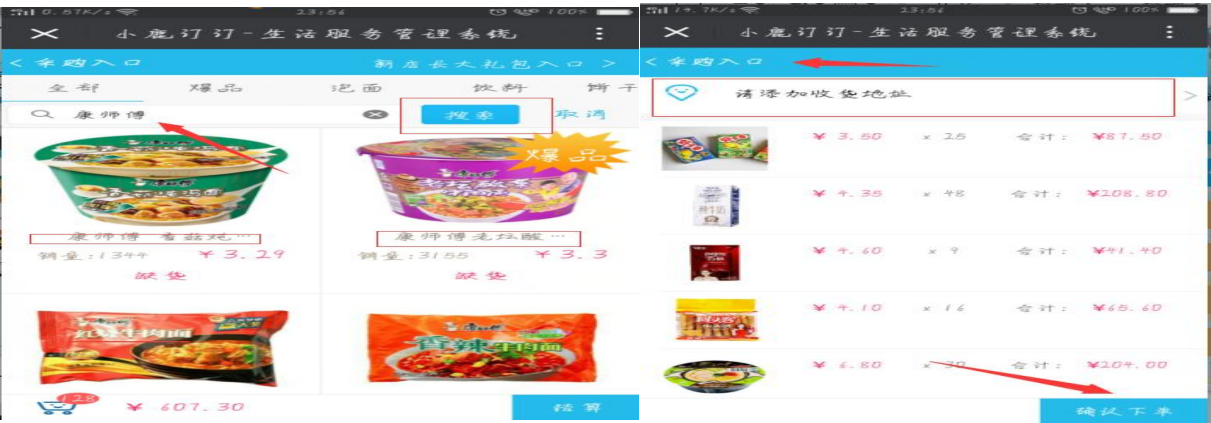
0.57K/s 13:56 100%

小鹿订订-生活服务管理系统

< 采购入口

朝店长大礼包入口 >

全部 爆品 泡面 饮料 饼干

康师傅

搜索

取消

爆品

康师傅 香菇炖…

销量:1344 ¥ 3.29

缺货

康师傅老坛酸…

销量:3155 ¥ 3.3

缺货

128

¥ 607.30

结算

14.7K/s 13:56 100%

小鹿订订-生活服务管理系统

< 采购入口

请添加收货地址

¥ 3.50 x 25 合计: ¥87.50

¥ 4.35 x 48 合计: ¥208.80

¥ 4.60 x 9 合计: ¥41.40

¥ 4.10 x 16 合计: ¥65.60

¥ 6.80 x 30 合计: ¥204.00

确认下单